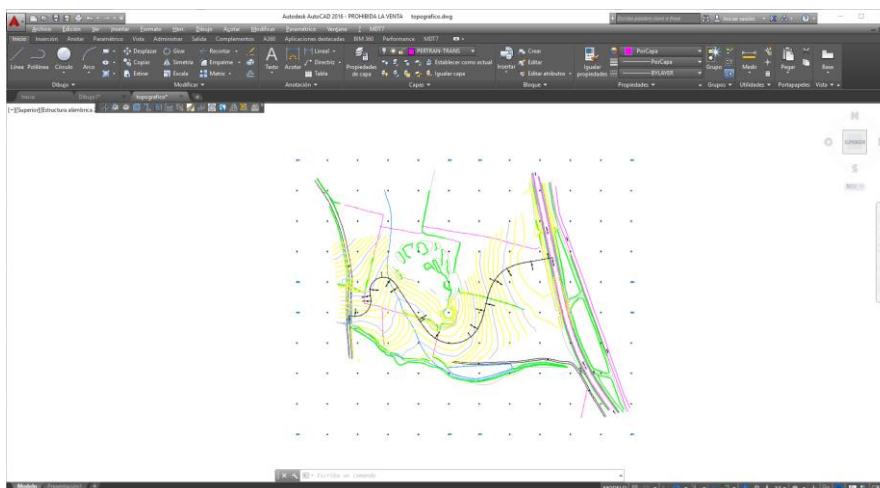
Autodesk AutoCAD 2016 - PROHIBIDA LA VENTA topografico.dwg

Escriba palabra clave o frase

Iniciar sesión

Archivo Edición Ver Insertar Formato Herr Dibujo Acotar Modificar Paramétrico Ventana ? MDT7

Inicio Inserción Anotar Paramétrico Vista Administrar Salida Complementos A360 Aplicaciones destacadas BIM 360 Performance MDT7

Línea Polilínea Círculo Arco

Desplazar Girar Recortar Copiar Simetría Empalme Estirar Escala Matriz

Texto Acotar Lineal Directriz Tabla

Propiedades de capa

PERTRAN-TRANS

Establecer como actual

Igualar capa

Insertar Crear Editar Editar atributos

Igualar propiedades

PorCapa

PorCapa

BYLAYER

Grupo Medir Pegar Base

Dibujo Modificar Anotación Capas Bloque Propiedades Grupos Utilidades Portapapeles Vista

Inicio Dibujo1* topografico*

[-][Superior][Estructura alámbrica]

N

SUPERIOR

S

WCS

Escriba un comando

Modelo Presentación1

MODELO